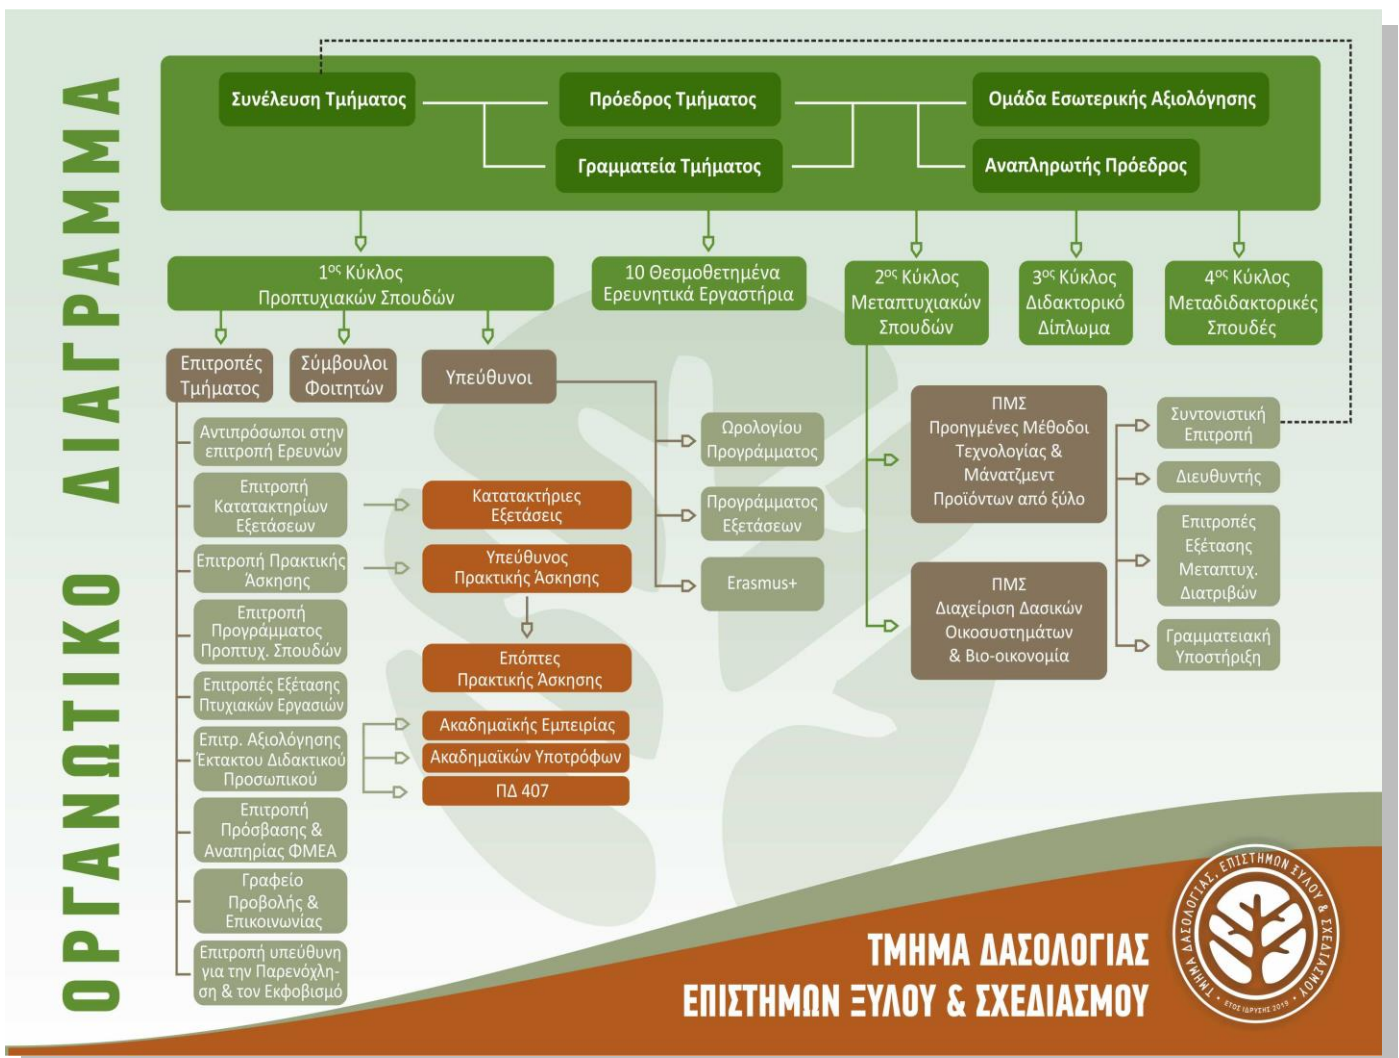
ΟΡΓΑΝΩΤΙΚΟ ΔΙΑΓΡΑΜΜΑ

Συνέλευση Τμήματος

Πρόεδρος Τμήματος

Ομάδα Εσωτερικής Αξιολόγησης

Γραμματεία Τμήματος

Αναπληρωτής Πρόεδρος

1$^{ος}$ Κύκλος Προπτυχιακών Σπουδών

10 Θεσμοθετημένα Ερευνητικά Εργαστήρια

2$^{ος}$ Κύκλος Μεταπτυχιακών Σπουδών

3$^{ος}$ Κύκλος Διδακτορικό Δίπλωμα

4$^{ος}$ Κύκλος Μεταδιδακτορικές Σπουδές

Επιτροπές Τμήματος

Σύμβουλοι Φοιτητών

Υπεύθυνοι

Ωρολογίου Προγράμματος

Προγράμματος Εξετάσεων

Erasmus+

Αντιπρόσωποι στην επιτροπή Ερευνών

Επιτροπή Κατατακτηρίων Εξετάσεων

Κατατακτήριες Εξετάσεις

Επιτροπή Πρακτικής Άσκησης

Υπεύθυνος Πρακτικής Άσκησης

Επιτροπή Προγράμματος Προπτυχ. Σπουδών

Επόπτες Πρακτικής Άσκησης

Επιτροπές Εξέτασης Πτυχιακών Εργασιών

Επιτρ. Αξιολόγησης Έκτακτου Διδακτικού Προσωπικού

Ακαδημαϊκής Εμπειρίας

Ακαδημαϊκών Υποτρόφων

ΠΔ 407

Επιτροπή Πρόσβασης & Αναπηρίας ΦΜΕΑ

Γραφείο Προβολής & Επικοινωνίας

Επιτροπή υπεύθυνη για την Παρενόχληση & τον Εκφοβισμό

ΠΜΣ Προηγμένες Μέθοδοι Τεχνολογίας & Μάνατζμεντ Προϊόντων από ξύλο

ΠΜΣ Διαχείριση Δασικών Οικοσυστημάτων & Βιο-οικονομία

Συντονιστική Επιτροπή

Διευθυντής

Επιτροπές Εξέτασης Μεταπτυχ. Διατριβών

Γραμματειακή Υποστήριξη

ΤΜΗΜΑ ΔΑΣΟΛΟΓΙΑΣ ΕΠΙΣΤΗΜΩΝ ΞΥΛΟΥ & ΣΧΕΔΙΑΣΜΟΥ

ΤΜΗΜΑ ΔΑΣΟΛΟΓΙΑΣ, ΕΠΙΣΤΗΜΩΝ ΞΥΛΟΥ & ΣΧΕΔΙΑΣΜΟΥ
ΕΤΟΣ ΙΔΡΥΣΗΣ 2019